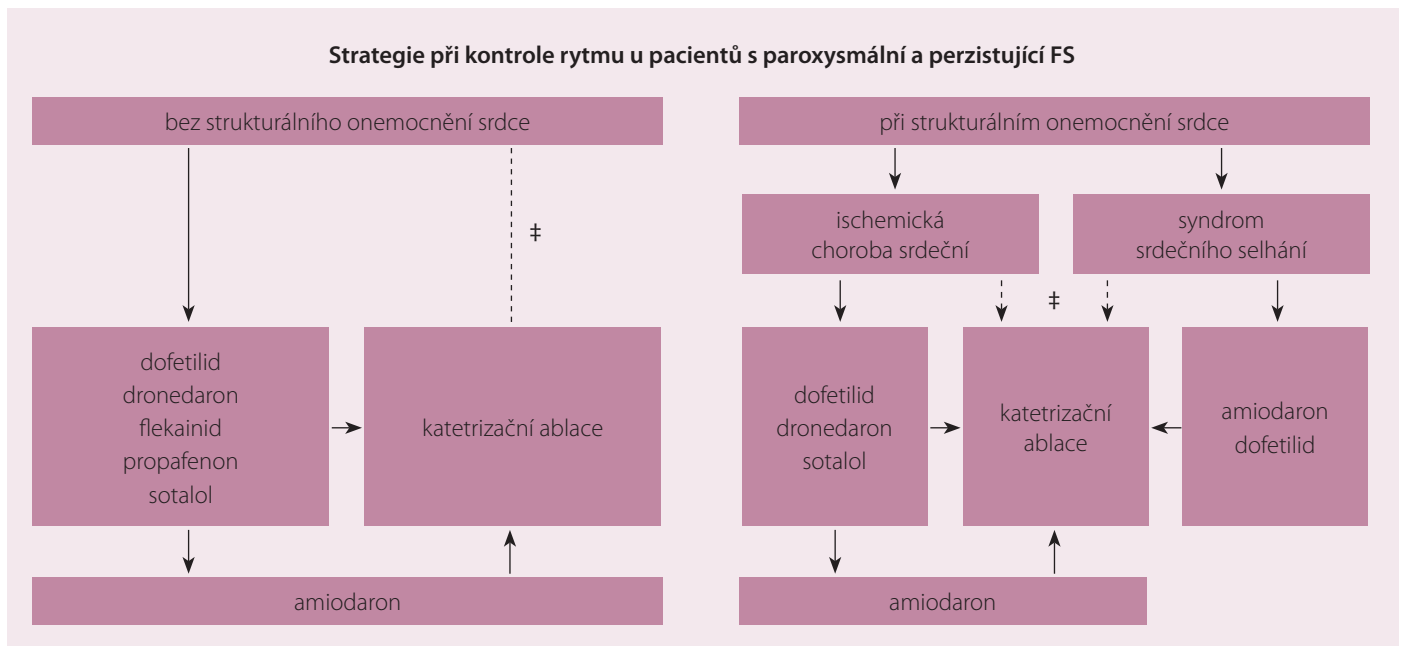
Strategie při kontrole rytmu u pacientů s paroxysmální a perzistující FS

bez strukturálního onemocnění srdce

‡

dofetilid
dronedaron
flekainid
propafenon
sotalol

katetrizační ablace

amiodaron

při strukturálním onemocnění srdce

ischemická choroba srdeční

syndrom srdečního selhání

‡

dofetilid
dronedaron
sotalol

katetrizační ablace

amiodaron
dofetilid

amiodaron